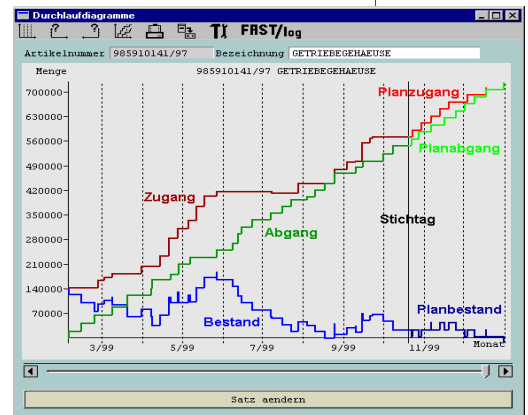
Durchlaufdiagramme

FAST/log

Artikelnummer 985910141/97 Bezeichnung GETRIEBEGEHAEUSE

Menge 985910141/97 GETRIEBEGEHAEUSE

700000
630000
560000
490000
420000
350000
280000
210000
140000
70000

Planzugang
Planabgang
Zugang
Stichtag
Abgang
Planbestand
Bestand

3/99 5/99 7/99 9/99 11/99 Monat

Satz aendern